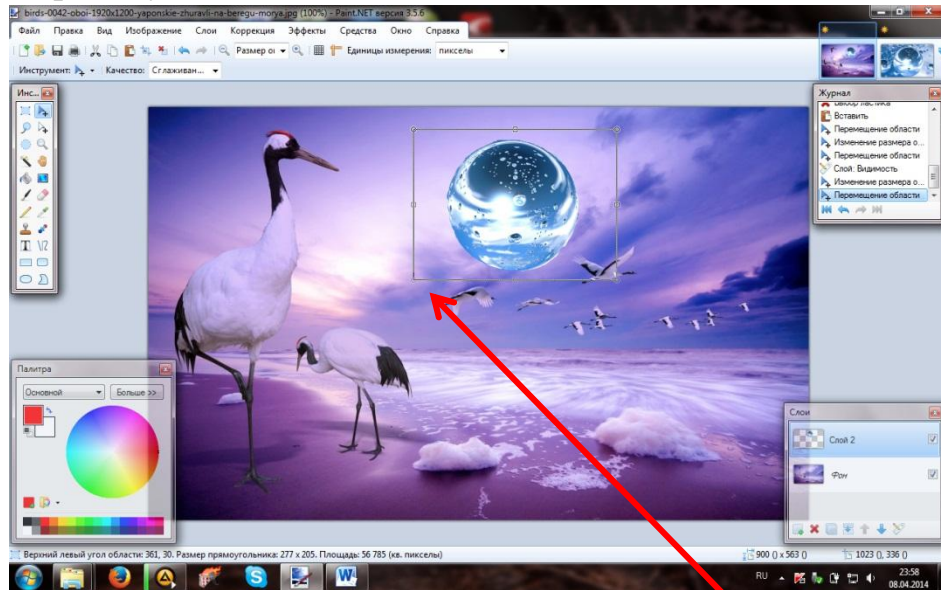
birds-0042-oboi-1920x1200-yaponskie-zhuravli-na-beregu-morya.jpg (100%) - Paint.NET версия 3.5.6

Файл Правка Вид Изображение Слои Коррекция Эффекты Средства Окно Справка

Размер о Единицы измерения: пикселы

Инструмент: Качество: Сглаживан...

Инс...

Журнал

Выбор ластика
Вставить
Перемещение области
Изменение размера о...
Перемещение области
Слой: Видимость
Изменение размера о...
Перемещение области

Палитра

Основной Больше >>

Слои

Слой 2
Фон

Верхний левый угол области: 361, 30. Размер прямоугольника: 277 x 205. Площадь: 56 785 (кв. пикселы)

900 , 563

1023 , 336

RU 23:58 08.04.2014